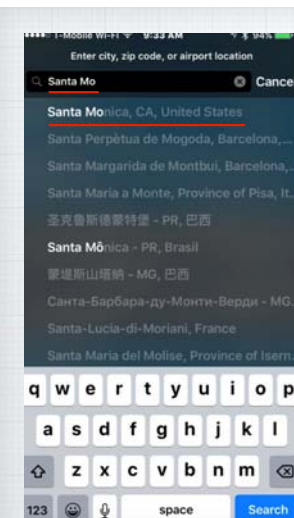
T-Mobile Wi-Fi 9:33 AM 94%

Enter city, zip code, or airport location

Santa Mo

Cancel

Santa Monica, CA, United States

Santa Perpètua de Mogoda, Barcelona,...

Santa Margarida de Montbui, Barcelona,...

Santa Maria a Monte, Province of Pisa, It...

圣克鲁斯德蒙特堡 - PR, 巴西

Santa Mônica - PR, Brasil

蒙堤斯山塔纳 - MG, 巴西

Санта-Барбара-ду-Монти-Верди - MG...

Santa-Lucia-di-Moriani, France

Santa Maria del Molise, Province of Isern...

q w e r t y u i o p

a s d f g h j k l

z x c v b n m

123

space

Search